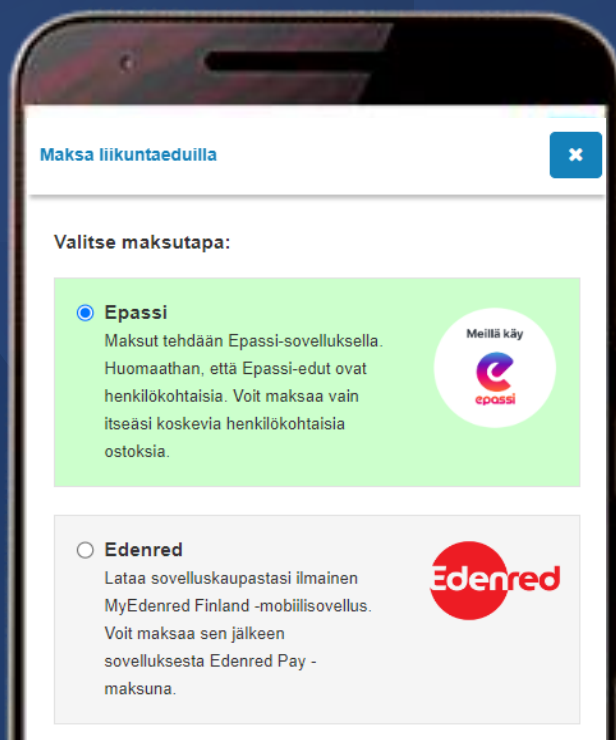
Maksa liikuntaeduilla

×

Valitse maksutapa:

Epassi
Maksut tehdään Epassi-sovelluksella. Huomaathan, että Epassi-edut ovat henkilökohtaisia. Voit maksaa vain itseäsi koskevia henkilökohtaisia ostoksia.

Meillä käy
e
epassi

Edenred
Lataa sovelluskaupastasi ilmainen MyEdenred Finland -mobiilisovellus. Voit maksaa sen jälkeen sovelluksesta Edenred Pay -maksuna.

Edenred